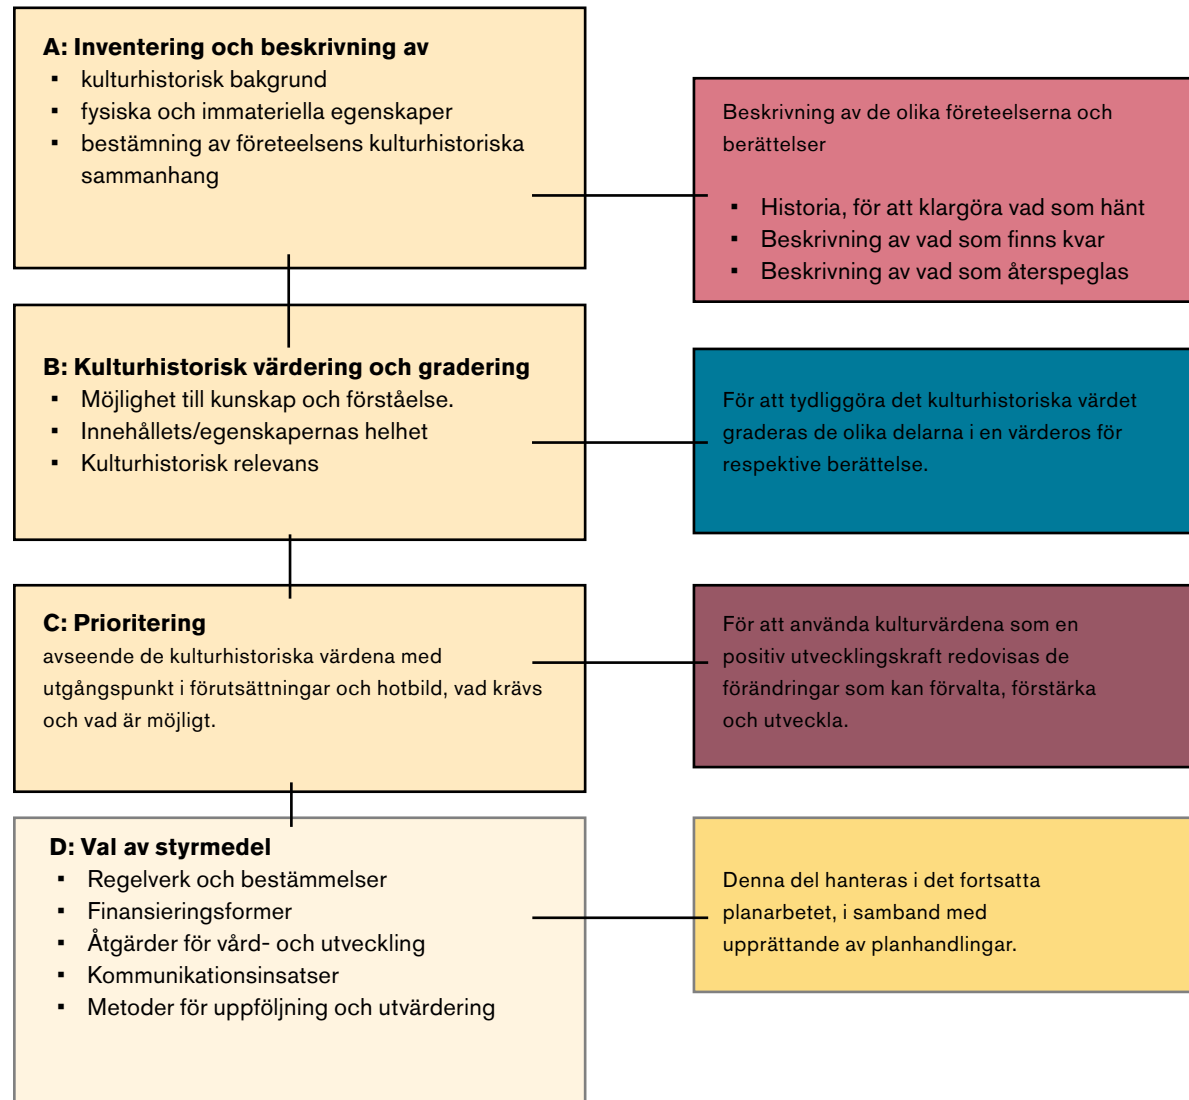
A: Inventering och beskrivning av
- kulturhistorisk bakgrund
- fysiska och immateriella egenskaper
- bestämning av företeelsens kulturhistoriska sammanhang

Beskrivning av de olika företeelserna och berättelser

- Historia, för att klargöra vad som hänt
- Beskrivning av vad som finns kvar
- Beskrivning av vad som återspeglas

B: Kulturhistorisk värdering och gradering
- Möjlighet till kunskap och förståelse.
- Innehållets/egenskapernas helhet
- Kulturhistorisk relevans

För att tydliggöra det kulturhistoriska värdet graderas de olika delarna i en värderos för respektive berättelse.

C: Prioritering
avseende de kulturhistoriska värdena med utgångspunkt i förutsättningar och hotbild, vad krävs och vad är möjligt.

För att använda kulturvärdena som en positiv utvecklingskraft redovisas de förändringar som kan förvalta, förstärka och utveckla.

D: Val av styrmedel
- Regelverk och bestämmelser
- Finansieringsformer
- Åtgärder för vård- och utveckling
- Kommunikationsinsatser
- Metoder för uppföljning och utvärdering

Denna del hanteras i det fortsatta planarbetet, i samband med upprättande av planhandlingar.